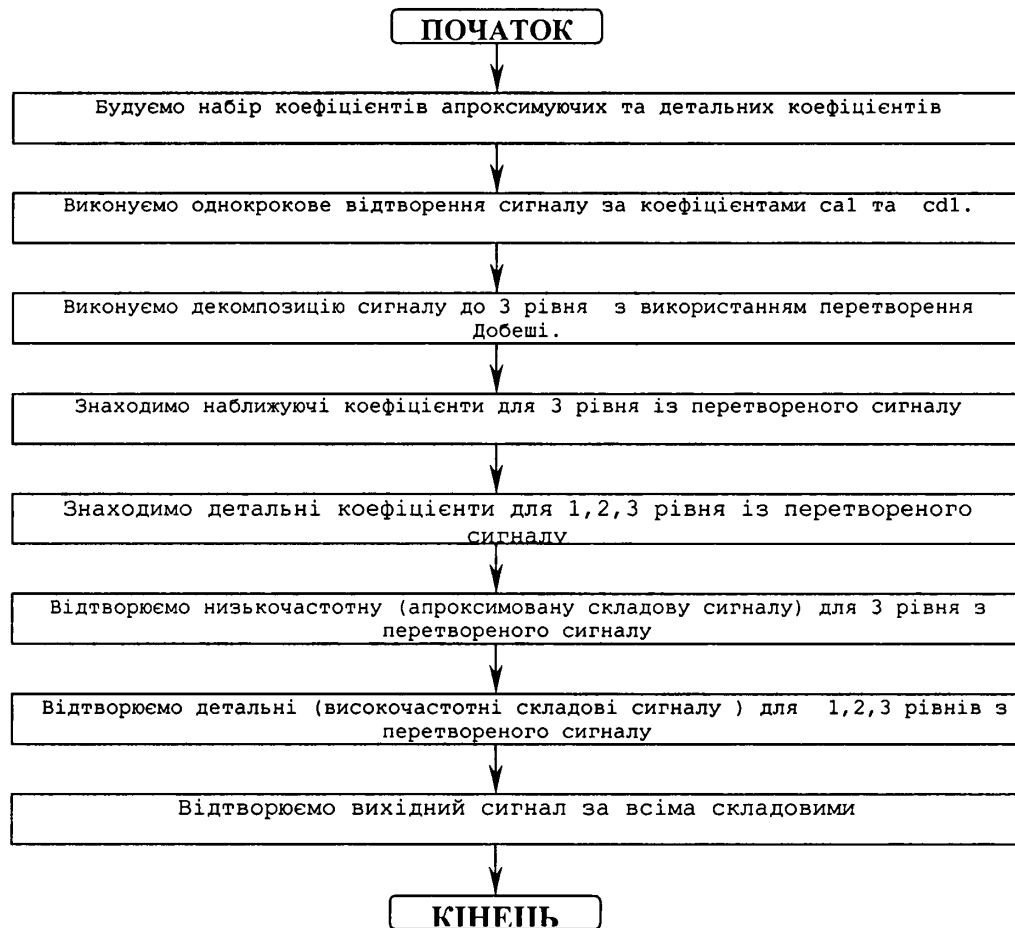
ПОЧАТОК

Будуємо набір коефіцієнтів апроксимуючих та детальних коефіцієнтів

Виконуємо однокрокове відтворення сигналу за коефіцієнтами ca1 та cd1.

Виконуємо декомпозицію сигналу до 3 рівня з використанням перетворення Добеші.

Знаходимо наближуючі коефіцієнти для 3 рівня із перетвореного сигналу

Знаходимо детальні коефіцієнти для 1,2,3 рівня із перетвореного сигналу

Відтворюємо низькочастотну (апроксимовану складову сигналу) для 3 рівня з перетвореного сигналу

Відтворюємо детальні (високочастотні складові сигналу ) для 1,2,3 рівнів з перетвореного сигналу

Відтворюємо вихідний сигнал за всіма складовими

КІНЕЦЬ